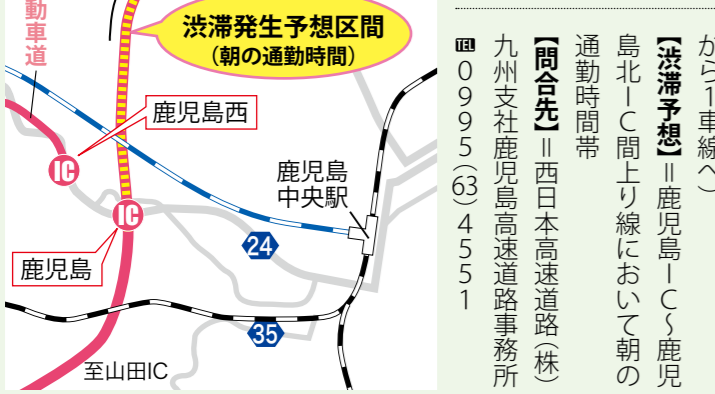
動車道

渋滞発生予想区間
（朝の通勤時間）

鹿児島西

IC

IC

鹿児島中央駅

24

鹿児島

35

至山田IC

から1車線へ）

【渋滞予想】＝鹿児島IC～鹿児島北IC間上り線において朝の通勤時間帯

【問合先】＝西日本高速道路（株）九州支社鹿児島高速道路事務所

TEL 0995（63）4551